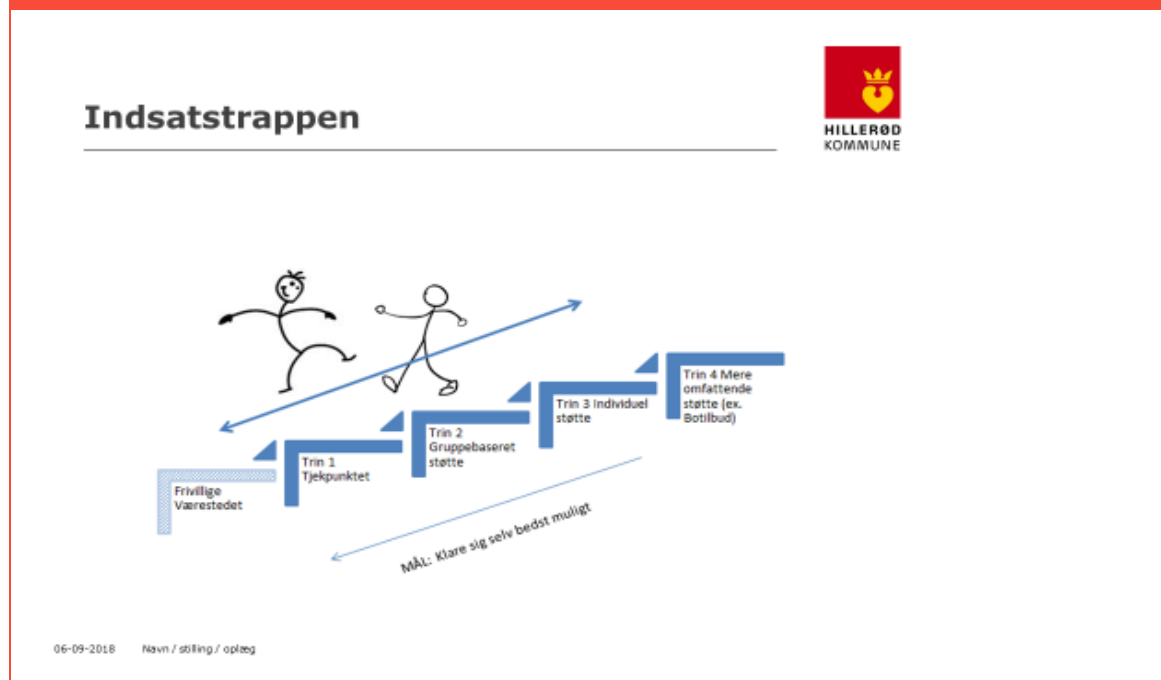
Indsatstrappen

HILLERØD KOMMUNE

Frivillige Værestedet

Trin 1 Tjekpunktet

Trin 2 Gruppebaseret støtte

Trin 3 Individuel støtte

Trin 4 Mere omfattende støtte (ex. Botilbud)

MÅL: Klare sig selv bedst muligt

06-09-2018 Navn / stilling / oplæg